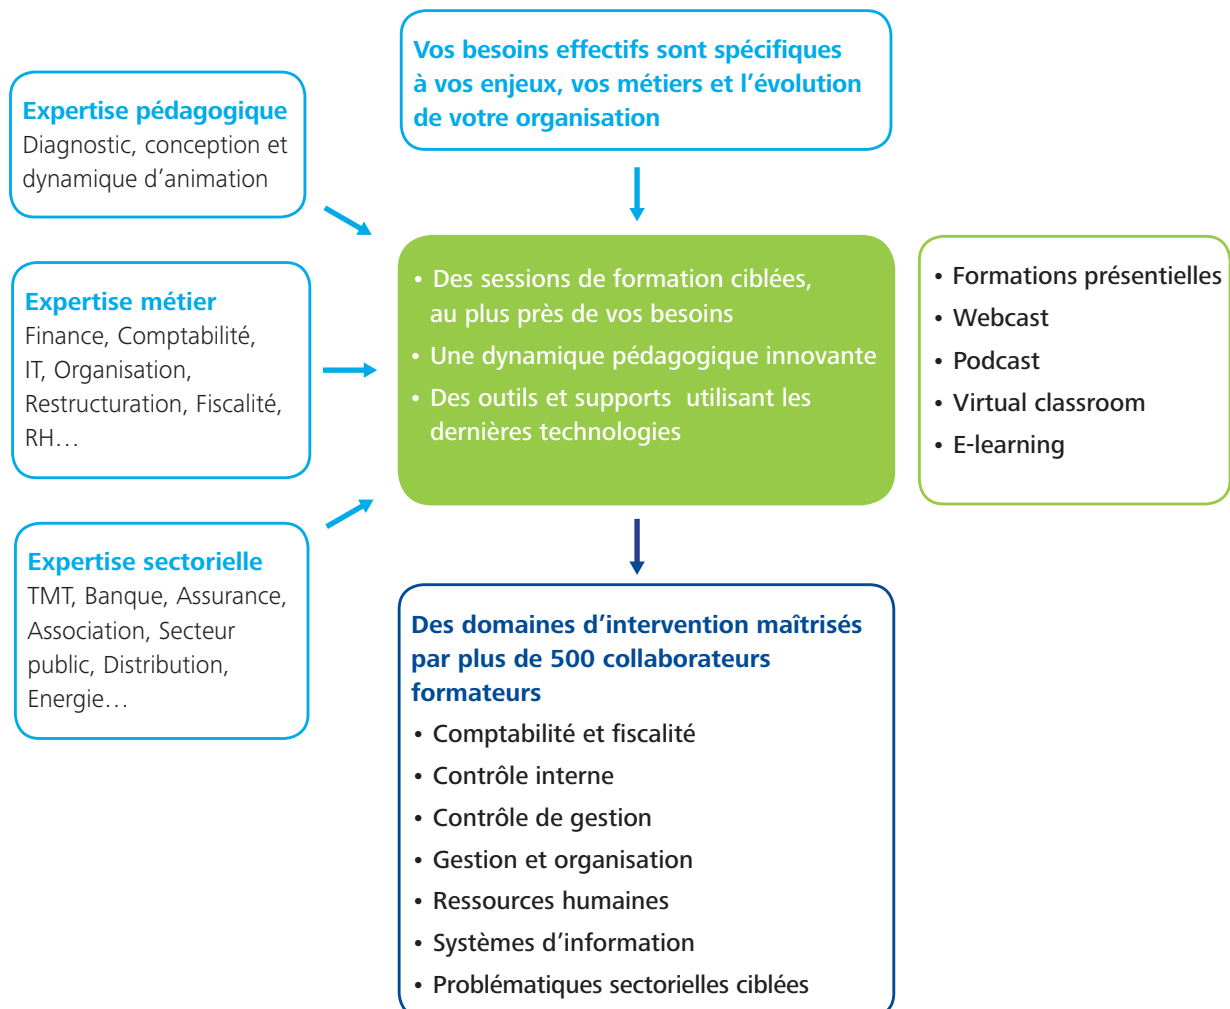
Expertise pédagogique
Diagnostic, conception et dynamique d'animation

Vos besoins effectifs sont spécifiques à vos enjeux, vos métiers et l'évolution de votre organisation

Expertise métier
Finance, Comptabilité, IT, Organisation, Restructuration, Fiscalité, RH…

• Des sessions de formation ciblées, au plus près de vos besoins
• Une dynamique pédagogique innovante
• Des outils et supports utilisant les dernières technologies

• Formations présentielles
• Webcast
• Podcast
• Virtual classroom
• E-learning

Expertise sectorielle
TMT, Banque, Assurance, Association, Secteur public, Distribution, Energie…

Des domaines d'intervention maîtrisés par plus de 500 collaborateurs formateurs
• Comptabilité et fiscalité
• Contrôle interne
• Contrôle de gestion
• Gestion et organisation
• Ressources humaines
• Systèmes d'information
• Problématiques sectorielles ciblées